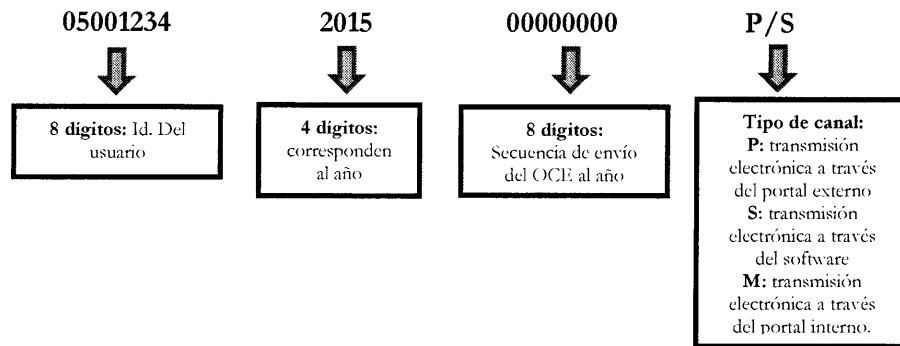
05001234

8 dígitos: Id. Del usuario

2015

4 dígitos: corresponden al año

00000000

8 dígitos: Secuencia de envío del OCE al año

P/S

Tipo de canal:
P: transmisión electrónica a través del portal externo
S: transmisión electrónica a través del software
M: transmisión electrónica a través del portal interno.